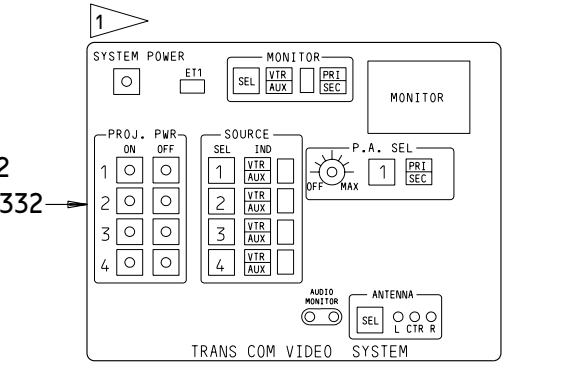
1

SYSTEM POWER
ET1
MONITOR
SEL
VTR
AUX
PRI
SEC
MONITOR

PROJ. PWR
ON
OFF
1
2
3
4

SOURCE
SEL
IND
1
VTR
AUX
2
VTR
AUX
3
VTR
AUX
4
VTR
AUX

P.A. SEL
OFF
MAX
1
PRI
SEC

2
332

AUDIO
MONITOR

ANTENNA
SEL
L
CTR
R

TRANS COM VIDEO SYSTEM